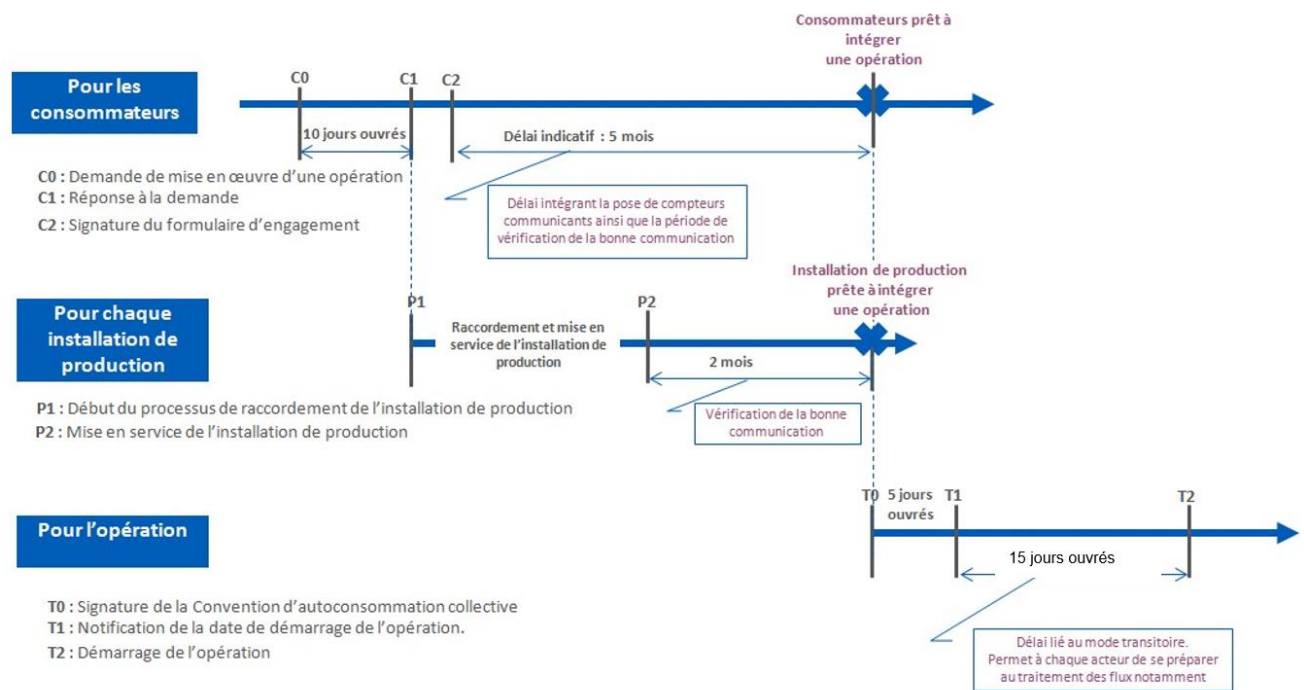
Pour les consommateurs

C0

C1

C2

Consommateurs prêt à intégrer une opération

10 jours ouvrés

Délai indicatif : 5 mois

C0 : Demande de mise en œuvre d'une opération
C1 : Réponse à la demande
C2 : Signature du formulaire d'engagement

Délai intégrant la pose de compteurs communicants ainsi que la période de vérification de la bonne communication

Pour chaque installation de production

P1

Raccordement et mise en service de l'installation de production

P2

Installation de production prête à intégrer une opération

2 mois

P1 : Début du processus de raccordement de l'installation de production
P2 : Mise en service de l'installation de production

Vérification de la bonne communication

Pour l'opération

T0

5 jours ouvrés

T1

T2

15 jours ouvrés

T0 : Signature de la Convention d'autoconsommation collective
T1 : Notification de la date de démarrage de l'opération.
T2 : Démarrage de l'opération

Délai lié au mode transitoire. Permet à chaque acteur de se préparer au traitement des flux notamment